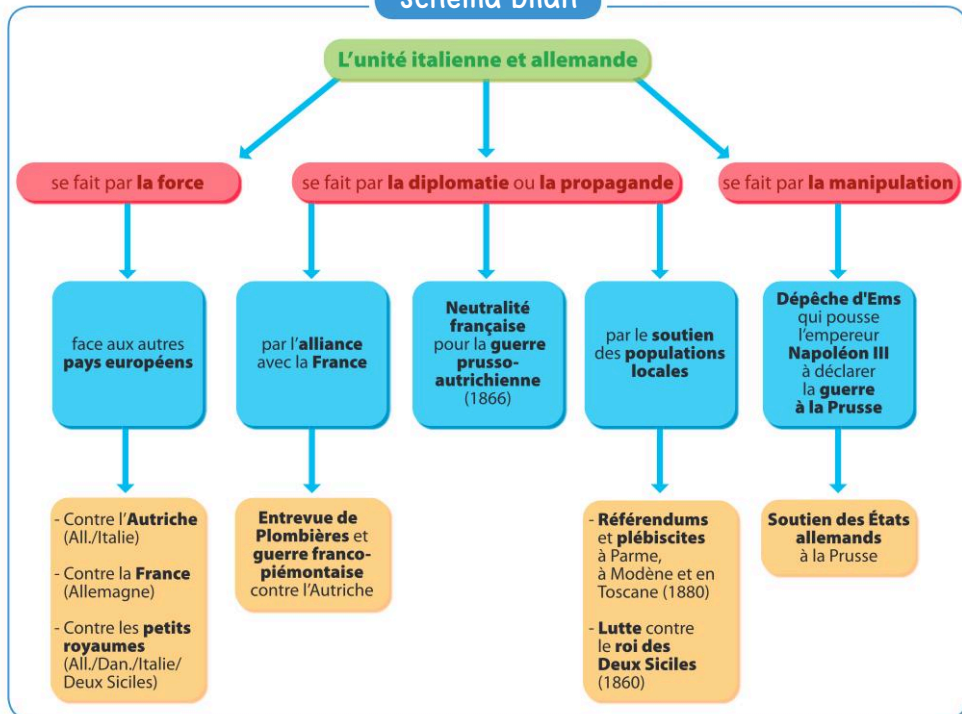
Schéma bilan

L'unité italienne et allemande

se fait par la force

se fait par la diplomatie ou la propagande

se fait par la manipulation

face aux autres pays européens

par l'alliance avec la France

Neutralité française pour la guerre prusso-autrichienne (1866)

par le soutien des populations locales

Dépêche d'Ems qui pousse l'empereur Napoléon III à déclarer la guerre à la Prusse

- Contre l'Autriche (All./Italie)

- Contre la France (Allemagne)

- Contre les petits royaumes (All./Dan./Italie/ Deux Siciles)

Entrevue de Plombières et guerre franco-piémontaise contre l'Autriche

- Référendums et plébiscites à Parme, à Modène et en Toscane (1880)

- Lutte contre le roi des Deux Siciles (1860)

Soutien des États allemands à la Prusse